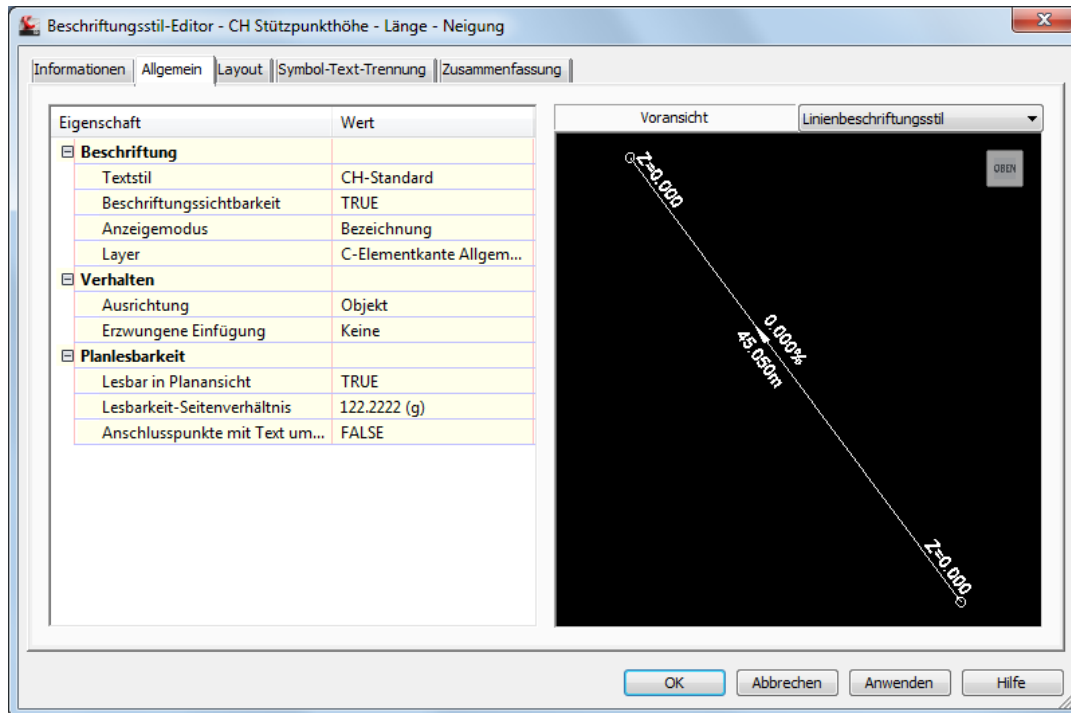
Beschriftungsstil-Editor - CH Stützpunkthöhe - Länge - Neigung

Informationen | Allgemein | Layout | Symbol-Text-Trennung | Zusammenfassung

| Eigenschaft | Wert |
|---|---|
| ⊟ Beschriftung | |
| Textstil | CH-Standard |
| Beschriftungssichtbarkeit | TRUE |
| Anzeigemodus | Bezeichnung |
| Layer | C-Elementkante Allgem... |
| ⊟ Verhalten | |
| Ausrichtung | Objekt |
| Erzwungene Einfügung | Keine |
| ⊟ Planlesbarkeit | |
| Lesbar in Planansicht | TRUE |
| Lesbarkeit-Seitenverhältnis | 122.2222 (g) |
| Anschlusspunkte mit Text um... | FALSE |

Voransicht
Linienbeschriftungsstil

Z=0.000
OBEN
0.000%
45.050m
Z=0.000

OK
Abbrechen
Anwenden
Hilfe